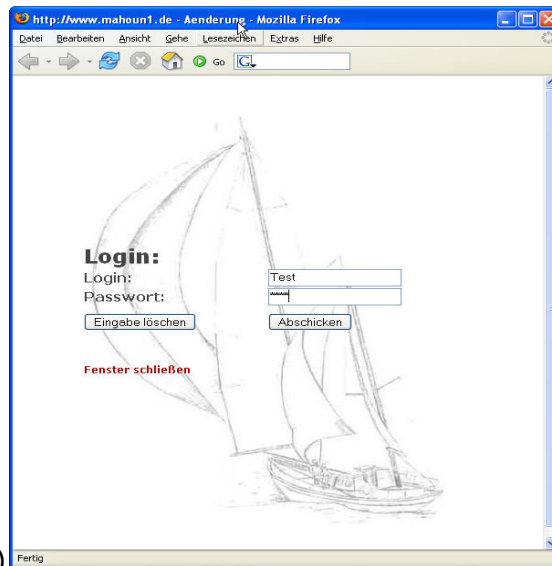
http://www.mahoun1.de - Aenderung - Mozilla Firefox

Datei Bearbeiten Ansicht Gehe Lesezeichen Extras Hilfe

Go

Login:
Login: Test
Passwort: ****

Eingabe löschen Abschicken

Fenster schließen

Fertig